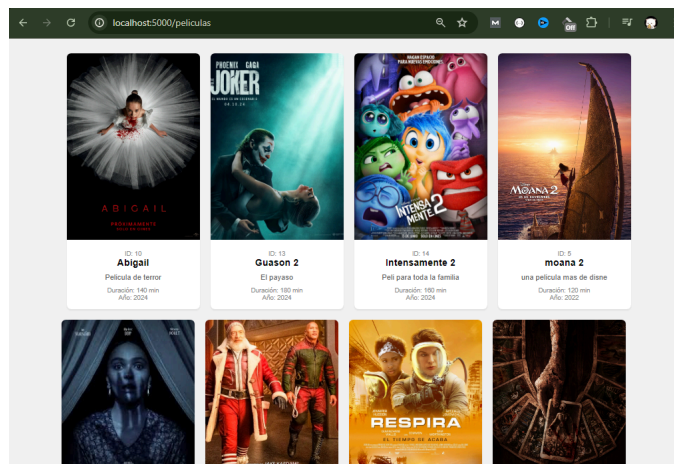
localhost:5000/peliculas

ABIGAIL

ID: 10
Abigail
Pelicula de terror
Duración: 140 min
Año: 2024

PHOENIX GAGA
JOKER

ID: 13
Guason 2
El payaso
Duración: 180 min
Año: 2024

INTENSA MENTE 2

ID: 14
Intensamente 2
Peli para toda la familia
Duración: 160 min
Año: 2024

MOANA 2

ID: 5
moana 2
una pelicula mas de disne
Duración: 120 min
Año: 2022

RESPIRA
EL TIEMPO SE ACABA